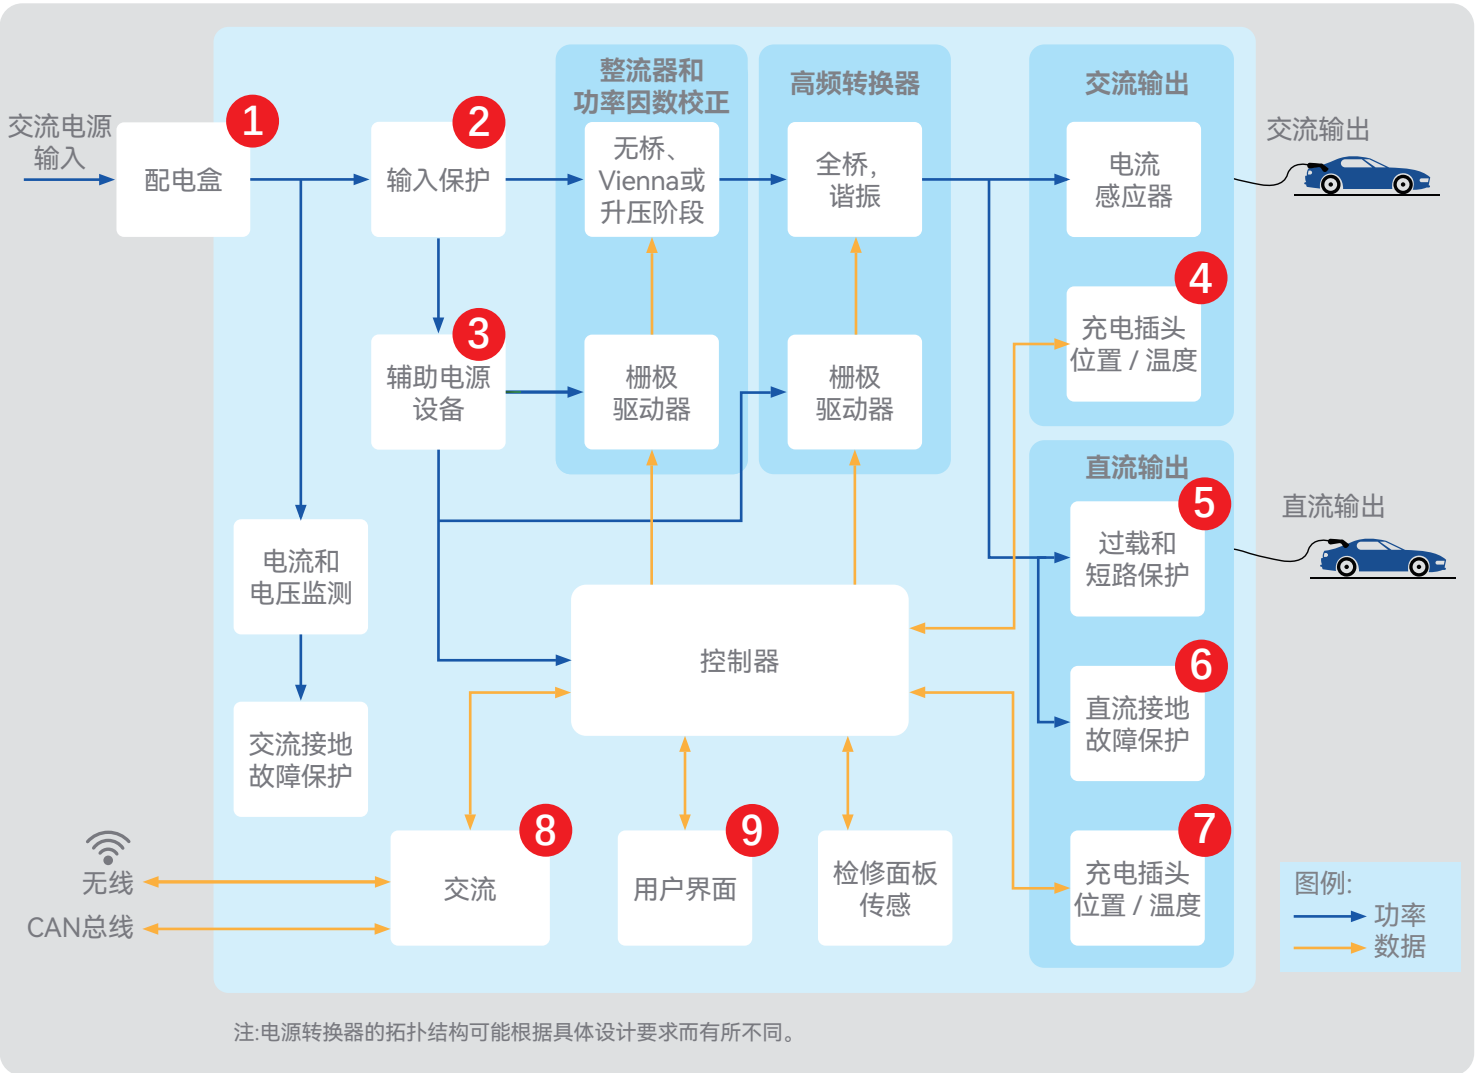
交流电源输入

1
配电盒

2
输入保护

整流器和功率因数校正

无桥、Vienna或升压阶段

高频转换器

全桥，谐振

交流输出

电流感应器

交流输出

4
充电插头位置 / 温度

3
辅助电源设备

栅极驱动器

栅极驱动器

直流输出

5
过载和短路保护

直流输出

电流和电压监测

控制器

6
直流接地故障保护

交流接地故障保护

无线

CAN总线

8
交流

9
用户界面

检修面板传感

7
充电插头位置 / 温度

图例:
功率
数据

注:电源转换器的拓扑结构可能根据具体设计要求而有所不同。